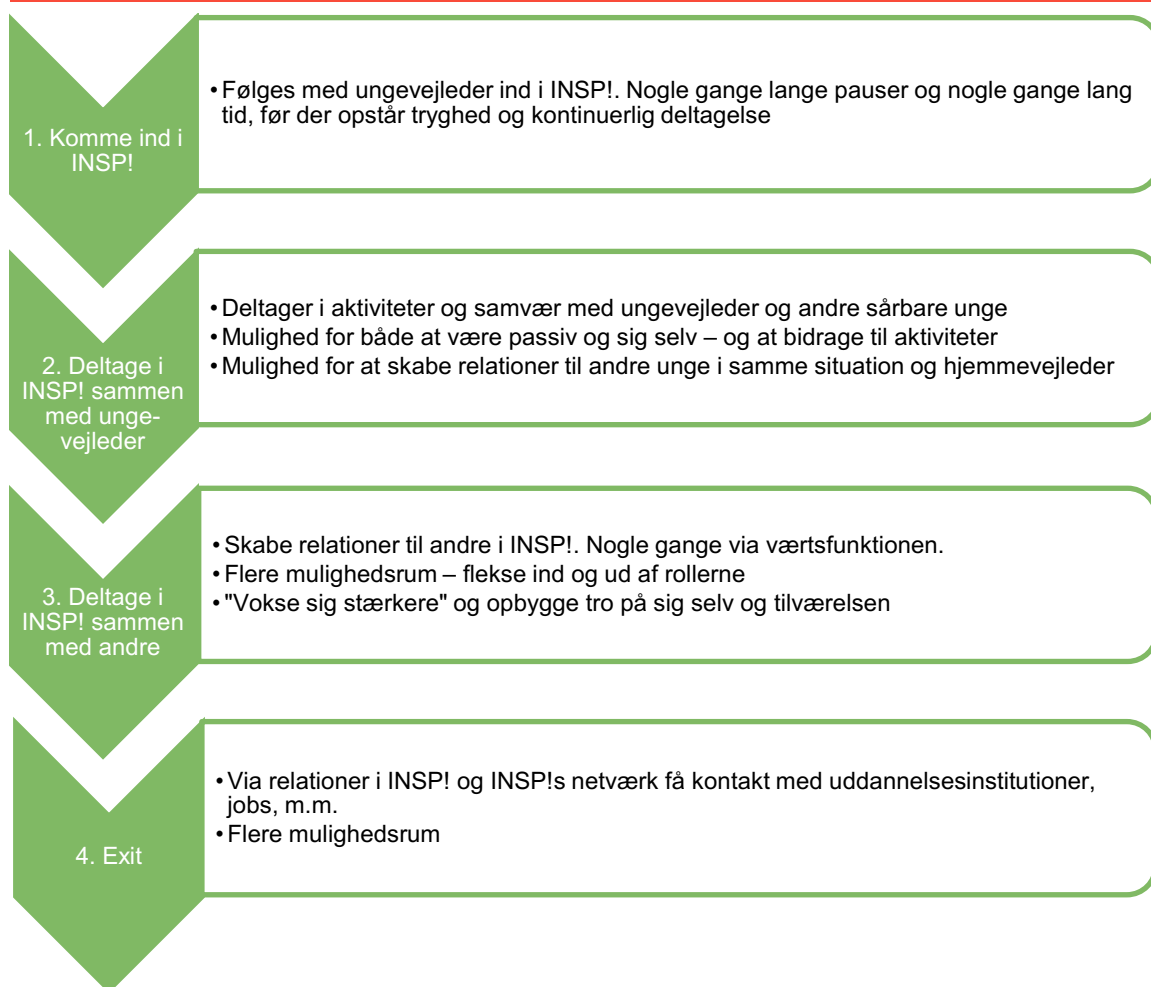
1. Komme ind i INSP!

• Følges med ungevejleder ind i INSP!. Nogle gange lange pauser og nogle gange lang tid, før der opstår tryghed og kontinuerlig deltagelse

2. Deltage i INSP! sammen med ungevejleder

• Deltager i aktiviteter og samvær med ungevejleder og andre sårbare unge
• Mulighed for både at være passiv og sig selv – og at bidrage til aktiviteter
• Mulighed for at skabe relationer til andre unge i samme situation og hjemmevejleder

3. Deltage i INSP! sammen med andre

• Skabe relationer til andre i INSP!. Nogle gange via værtsfunktionen.
• Flere mulighedsrum – flekse ind og ud af rollerne
• "Vokse sig stærkere" og opbygge tro på sig selv og tilværelsen

4. Exit

• Via relationer i INSP! og INSP!s netværk få kontakt med uddannelsesinstitutioner, jobs, m.m.
• Flere mulighedsrum